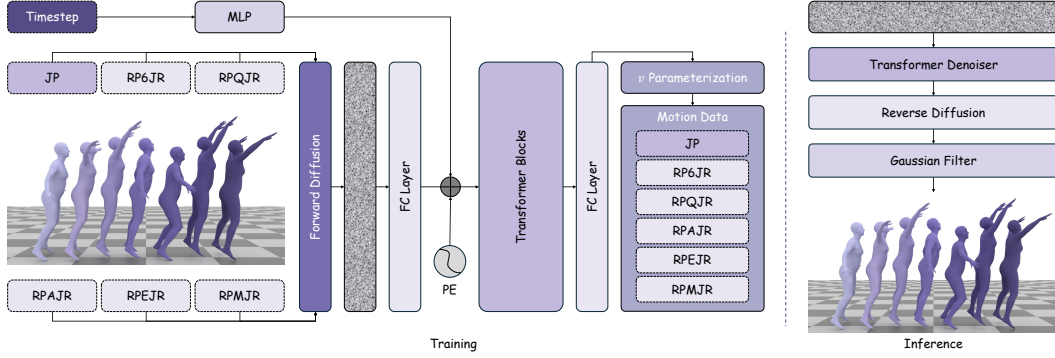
Timestep

MLP

JP

RP6JR

RPQJR

Forward Diffusion

FC Layer

Transformer Blocks

FC Layer

$v$ Parameterization

Motion Data

JP

RP6JR

RPQJR

RPAJR

RPEJR

RPMJR

PE

RPAJR

RPEJR

RPMJR

Training

Transformer Denoiser

Reverse Diffusion

Gaussian Filter

Inference